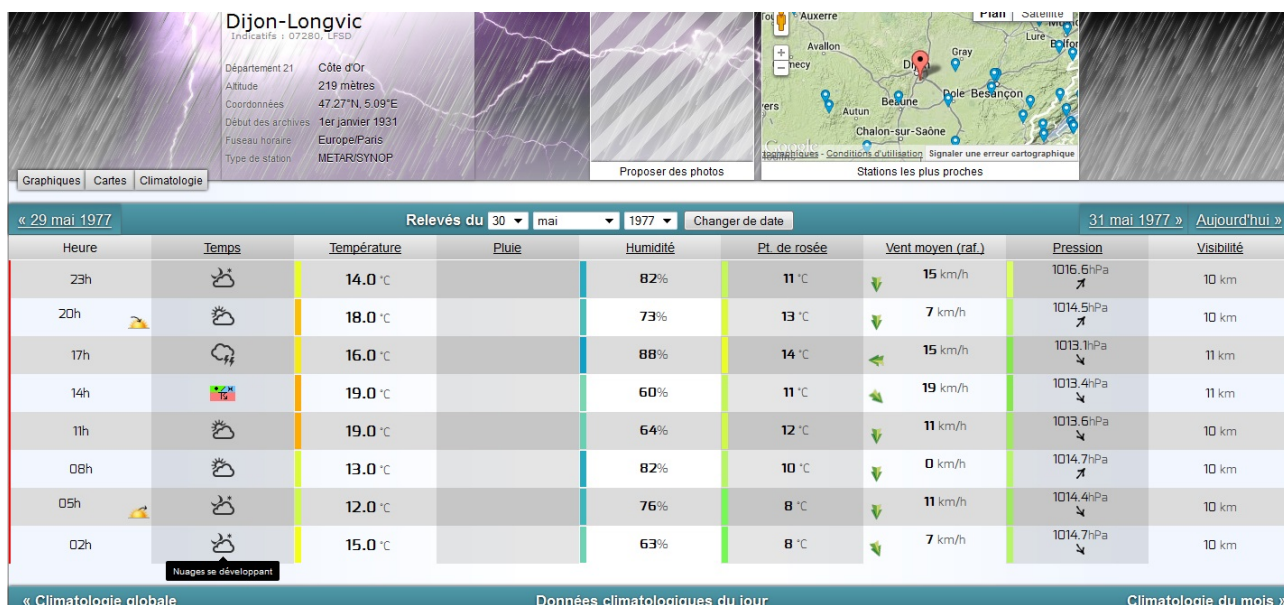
Dijon-Longvic
Indicatifs : 07280, LFSD

| Département 21 | Côte d'Or |
|---|---|
| Altitude | 219 mètres |
| Coordonnées | 47.27°N, 5.09°E |
| Début des archives | 1er janvier 1931 |
| Fuseau horaire | Europe/Paris |
| Type de station | METAR/SYNOP |

Graphiques | Cartes | Climatologie

Proposer des photos

Plan | Satellite
Auxerre
Avallon
Gray
Lure
Belfort
Dijon
Beaune
Dole
Besançon
Autun
Chalon-sur-Saône
Google
Données cartographiques - Conditions d'utilisation Signaler une erreur cartographique
Stations les plus proches

« 29 mai 1977
Relevés du 30 mai 1977 Changer de date
31 mai 1977 » Aujourd'hui »

| Heure | Temps | Température | Pluie | Humidité | Pt. de rosée | Vent moyen (raf.) | Pression | Visibilité |
|---|---|---|---|---|---|---|---|---|
| 23h | | 14.0 °C | | 82% | 11 °C | 15 km/h | 1016.6hPa | 10 km |
| 20h | | 18.0 °C | | 73% | 13 °C | 7 km/h | 1014.5hPa | 10 km |
| 17h | | 16.0 °C | | 88% | 14 °C | 15 km/h | 1013.1hPa | 11 km |
| 14h | | 19.0 °C | | 60% | 11 °C | 19 km/h | 1013.4hPa | 11 km |
| 11h | | 19.0 °C | | 64% | 12 °C | 11 km/h | 1013.6hPa | 10 km |
| 08h | | 13.0 °C | | 82% | 10 °C | 0 km/h | 1014.7hPa | 10 km |
| 05h | | 12.0 °C | | 76% | 8 °C | 11 km/h | 1014.4hPa | 10 km |
| 02h | | 15.0 °C | | 63% | 8 °C | 7 km/h | 1014.7hPa | 10 km |

Nuages se développant

« Climatologie globale
Données climatologiques du jour
Climatologie du mois »